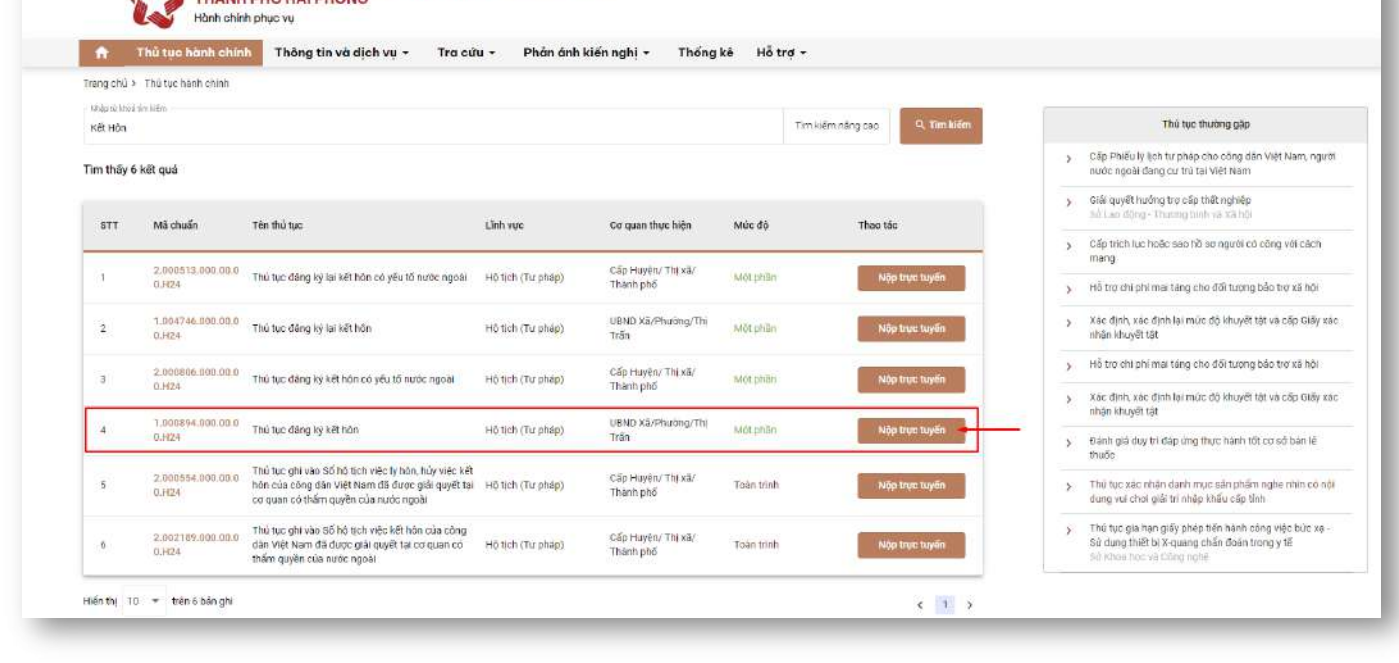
Hành chính phục vụ

Thủ tục hành chính | Thông tin và dịch vụ | Tra cứu | Phản ánh kiến nghị | Thống kê | Hỗ trợ

Trang chủ > Thủ tục hành chính

Nhập từ khoá tìm kiếm
Kết Hôn
Tìm kiếm nâng cao
Tìm kiếm

Tìm thấy 6 kết quả

| STT | Mã chuẩn | Tên thủ tục | Lĩnh vực | Cơ quan thực hiện | Mức độ | Thao tác |
|---|---|---|---|---|---|---|
| 1 | 2.000513.000.00.00.H24 | Thủ tục đăng ký lại kết hôn có yếu tố nước ngoài | Hộ tịch (Tư pháp) | Cấp Huyện/ Thị xã/ Thành phố | Một phần | Nộp trực tuyến |
| 2 | 1.004746.000.00.00.H24 | Thủ tục đăng ký lại kết hôn | Hộ tịch (Tư pháp) | UBND Xã/Phường/Thị Trấn | Một phần | Nộp trực tuyến |
| 3 | 2.000806.000.00.00.H24 | Thủ tục đăng ký kết hôn có yếu tố nước ngoài | Hộ tịch (Tư pháp) | Cấp Huyện/ Thị xã/ Thành phố | Một phần | Nộp trực tuyến |
| 4 | 1.000894.000.00.00.H24 | Thủ tục đăng ký kết hôn | Hộ tịch (Tư pháp) | UBND Xã/Phường/Thị Trấn | Một phần | Nộp trực tuyến |
| 5 | 2.000554.000.00.00.H24 | Thủ tục ghi vào Sổ hộ tịch việc ly hôn, hủy việc kết hôn của công dân Việt Nam đã được giải quyết tại cơ quan có thẩm quyền của nước ngoài | Hộ tịch (Tư pháp) | Cấp Huyện/ Thị xã/ Thành phố | Toàn trình | Nộp trực tuyến |
| 6 | 2.002189.000.00.00.H24 | Thủ tục ghi vào Sổ hộ tịch việc kết hôn của công dân Việt Nam đã được giải quyết tại cơ quan có thẩm quyền của nước ngoài | Hộ tịch (Tư pháp) | Cấp Huyện/ Thị xã/ Thành phố | Toàn trình | Nộp trực tuyến |

Hiển thị 10 trên 6 bản ghi
< 1 >

Thủ tục thường gặp
Cấp Phiếu lý lịch tư pháp cho công dân Việt Nam, người nước ngoài đang cư trú tại Việt Nam
Giải quyết hưởng trợ cấp thất nghiệp
Sở Lao động - Thương binh và Xã hội
Cấp trích lục hoặc sao hồ sơ người có công với cách mạng
Hỗ trợ chi phí mai táng cho đối tượng bảo trợ xã hội
Xác định, xác định lại mức độ khuyết tật và cấp Giấy xác nhận khuyết tật
Hỗ trợ chi phí mai táng cho đối tượng bảo trợ xã hội
Xác định, xác định lại mức độ khuyết tật và cấp Giấy xác nhận khuyết tật
Đánh giá duy trì đáp ứng thực hành tốt cơ sở bán lẻ thuốc
Thủ tục xác nhận danh mục sản phẩm nghe nhìn có nội dung vui chơi giải trí nhập khẩu cấp tỉnh
Thủ tục gia hạn giấy phép tiến hành công việc bức xạ - Sử dụng thiết bị X-quang chẩn đoán trong y tế
Sở Khoa học và Công nghệ